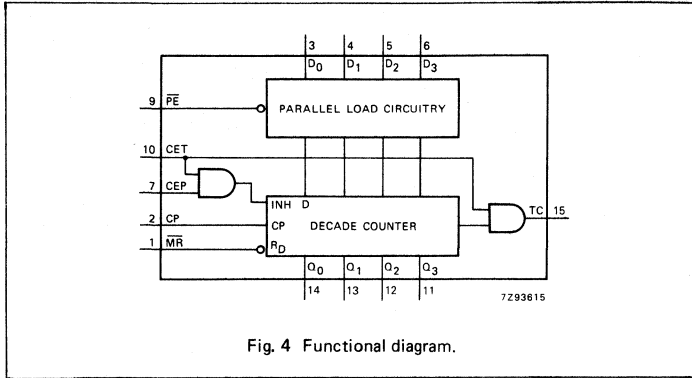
3
$D_0$
4
$D_1$
5
$D_2$
6
$D_3$

9 $\overline{PE}$

PARALLEL LOAD CIRCUITRY

10 CET

7 CEP

INH D

2 CP

CP

DECADE COUNTER

1 $\overline{MR}$

$R_D$

TC 15

$Q_0$
14
$Q_1$
13
$Q_2$
12
$Q_3$
11

7Z93615

Fig. 4 Functional diagram.